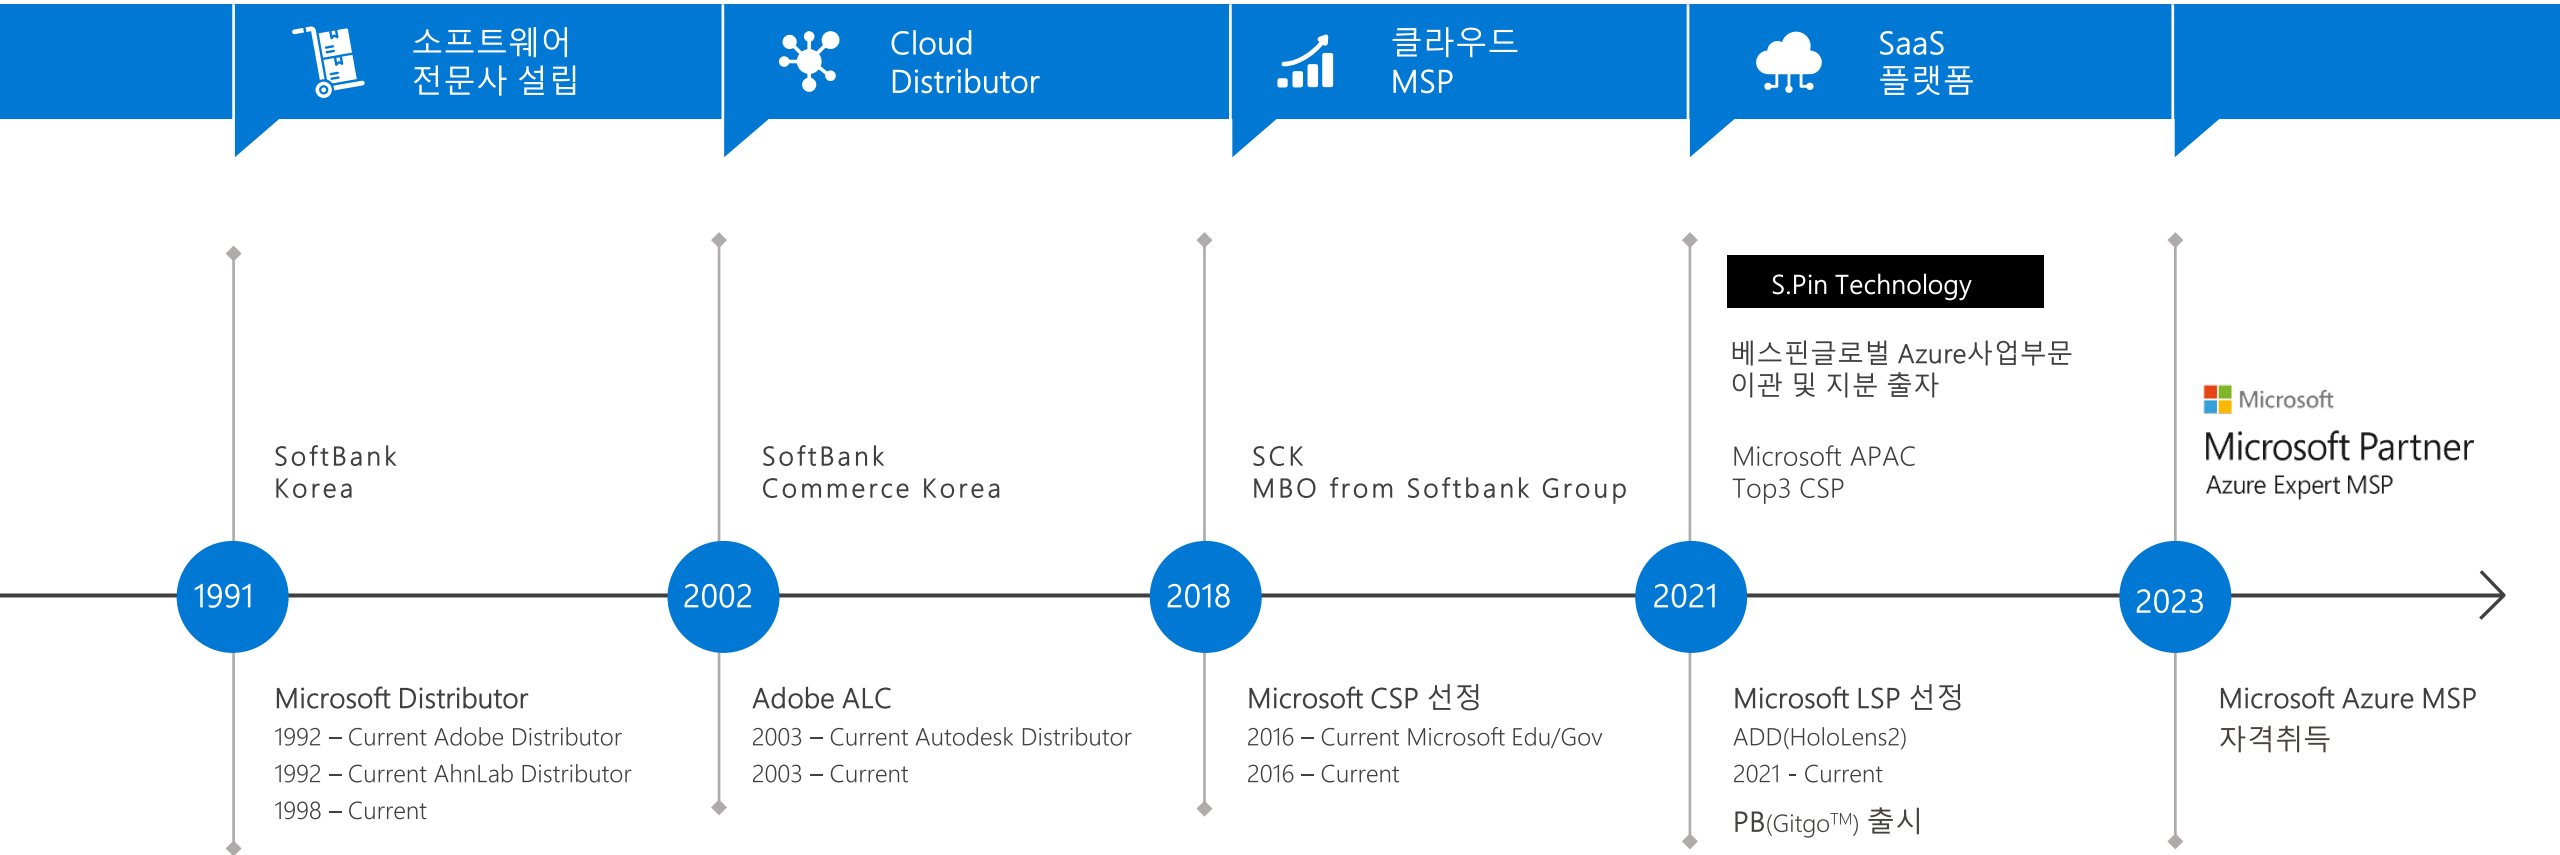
소프트웨어
전문사 설립

Cloud
Distributor

클라우드
MSP

SaaS
플랫폼

SoftBank
Korea

1991

Microsoft Distributor
1992 – Current Adobe Distributor
1992 – Current AhnLab Distributor
1998 – Current

SoftBank
Commerce Korea

2002

Adobe ALC
2003 – Current Autodesk Distributor
2003 – Current

SCK
MBO from Softbank Group

2018

Microsoft CSP 선정
2016 – Current Microsoft Edu/Gov
2016 – Current

S.Pin Technology

베스핀글로벌 Azure사업부문
이관 및 지분 출자

Microsoft APAC
Top3 CSP

2021

Microsoft LSP 선정
ADD(HoloLens2)
2021 - Current
PB(Gitgo$^{TM}$) 출시

Microsoft
Microsoft Partner
Azure Expert MSP

2023

Microsoft Azure MSP
자격취득